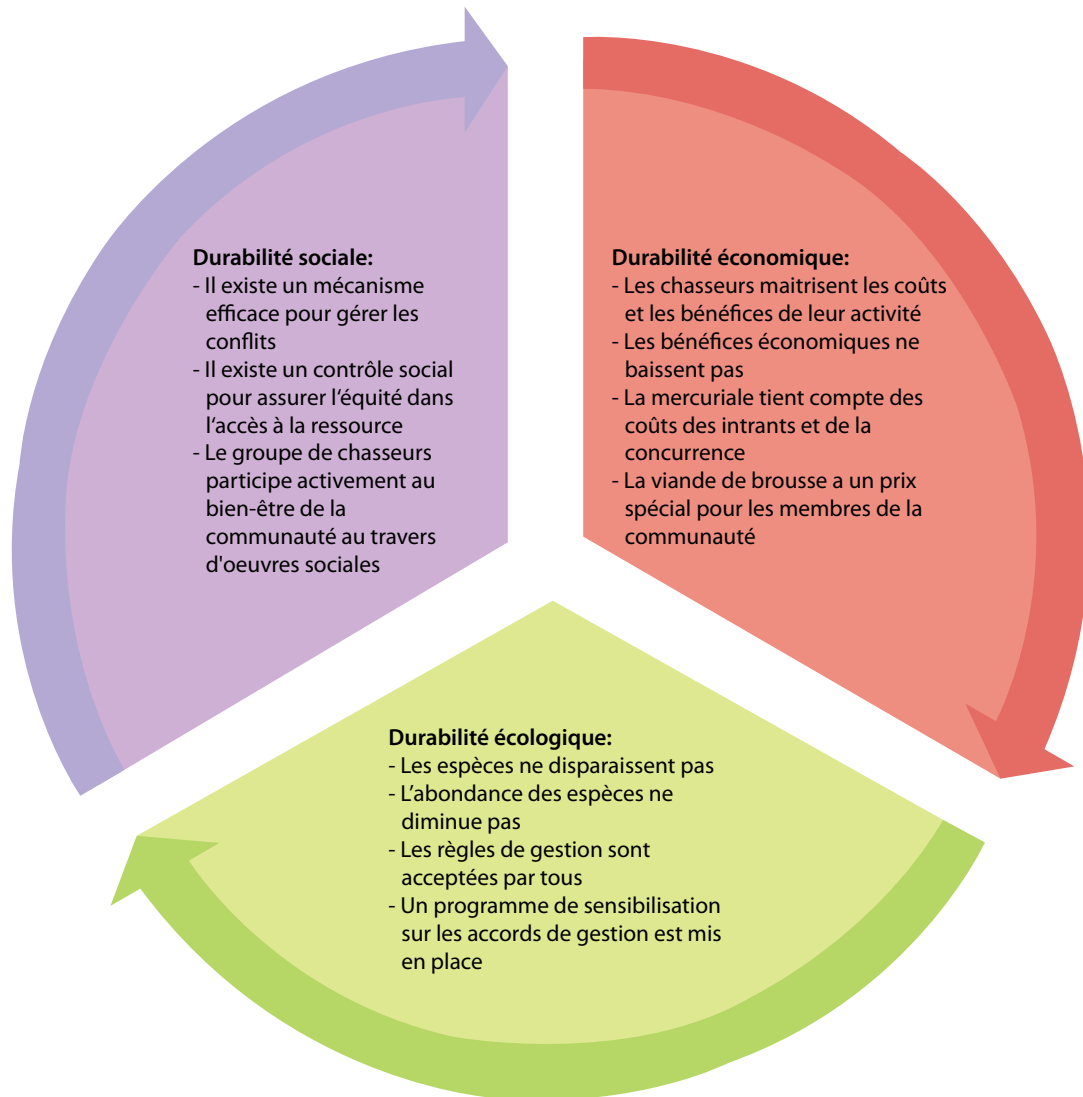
**Durabilité sociale:**
- Il existe un mécanisme efficace pour gérer les conflits
- Il existe un contrôle social pour assurer l'équité dans l'accès à la ressource
- Le groupe de chasseurs participe activement au bien-être de la communauté au travers d'oeuvres sociales

**Durabilité économique:**
- Les chasseurs maitrisent les coûts et les bénéfices de leur activité
- Les bénéfices économiques ne baissent pas
- La mercuriale tient compte des coûts des intrants et de la concurrence
- La viande de brousse a un prix spécial pour les membres de la communauté

**Durabilité écologique:**
- Les espèces ne disparaissent pas
- L'abondance des espèces ne diminue pas
- Les règles de gestion sont acceptées par tous
- Un programme de sensibilisation sur les accords de gestion est mis en place